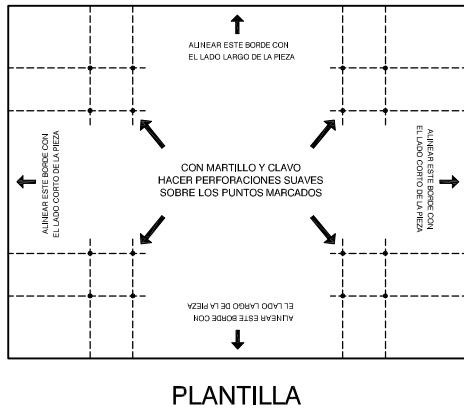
ALINEAR ESTE BORDE CON EL LADO LARGO DE LA PIEZA

ALINEAR ESTE BORDE CON EL LADO CORTO DE LA PIEZA

CON MARTILLO Y CLAVO HACER PERFORACIONES SUAVES SOBRE LOS PUNTOS MARCADOS

ALINEAR ESTE BORDE CON EL LADO CORTO DE LA PIEZA

ALINEAR ESTE BORDE CON EL LADO LARGO DE LA PIEZA

PLANTILLA